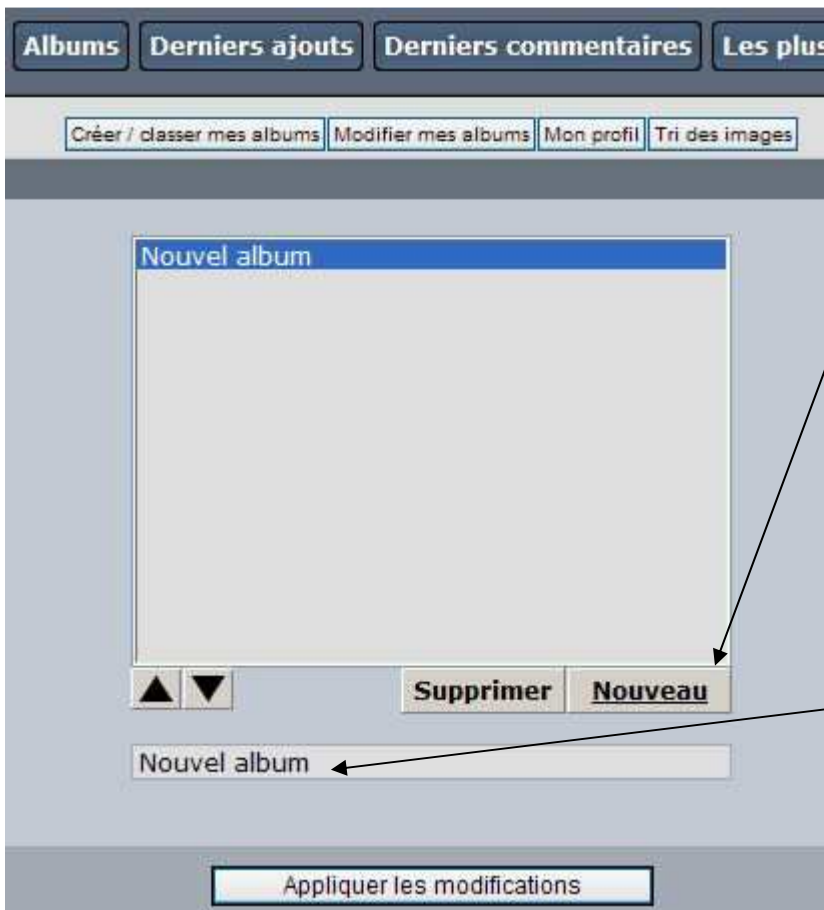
Albums Derniers ajouts Derniers commentaires Les plus

Créer / classer mes albums Modifier mes albums Mon profil Tri des images

Nouvel album

Supprimer Nouveau

Nouvel album

Appliquer les modifications